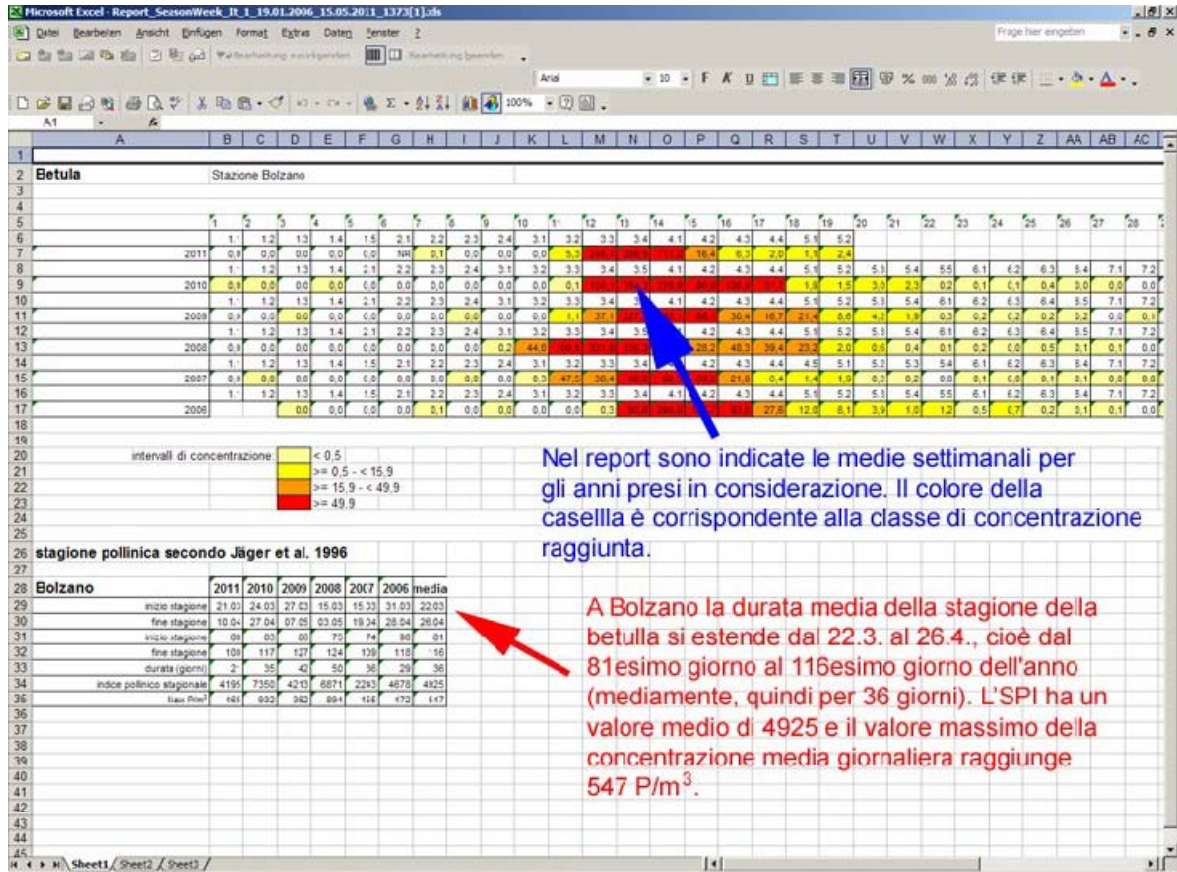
Microsoft Excel - Report_SeasonWeek_It_1_19.01.2006_15.05.2011_1373[1].xls

Datei Bearbeiten Ansicht Einfügen Format Extras Daten Fenster ?

Frage hier eingeben

Arial 10 F K U

100%

A1

Betula Stazione Bolzano

| | 1 | 2 | 3 | 4 | 5 | 6 | 7 | 8 | 9 | 10 | 11 | 12 | 13 | 14 | 15 | 16 | 17 | 18 | 19 | 20 | 21 | 22 | 23 | 24 | 25 | 26 | 27 | 28 |
|---|---|---|---|---|---|---|---|---|---|---|---|---|---|---|---|---|---|---|---|---|---|---|---|---|---|---|---|---|
| | 1.1 | 1.2 | 1.3 | 1.4 | 1.5 | 2.1 | 2.2 | 2.3 | 2.4 | 3.1 | 3.2 | 3.3 | 3.4 | 4.1 | 4.2 | 4.3 | 4.4 | 5.1 | 5.2 | | | | | | | | | |
| 2011 | 0.0 | 0.0 | 0.0 | 0.0 | 0.0 | NR | 0.1 | 0.0 | 0.0 | 0.0 | 5.3 | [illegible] | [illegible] | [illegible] | 16.4 | 6.3 | 2.0 | 1.1 | 2.4 | | | | | | | | | |
| | 1.1 | 1.2 | 1.3 | 1.4 | 2.1 | 2.2 | 2.3 | 2.4 | 3.1 | 3.2 | 3.3 | 3.4 | 3.5 | 4.1 | 4.2 | 4.3 | 4.4 | 5.1 | 5.2 | 5.3 | 5.4 | 5.5 | 6.1 | 6.2 | 6.3 | 6.4 | 7.1 | 7.2 |
| 2010 | 0.0 | 0.0 | 0.0 | 0.0 | 0.0 | 0.0 | 0.0 | 0.0 | 0.0 | 0.0 | 0.1 | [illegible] | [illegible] | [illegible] | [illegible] | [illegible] | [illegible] | 1.8 | 1.5 | 3.0 | 2.3 | 0.2 | 0.1 | 0.1 | 0.4 | 0.0 | 0.0 | 0.0 |
| | 1.1 | 1.2 | 1.3 | 1.4 | 2.1 | 2.2 | 2.3 | 2.4 | 3.1 | 3.2 | 3.3 | 3.4 | | 4.1 | 4.2 | 4.3 | 4.4 | 5.1 | 5.2 | 5.3 | 5.4 | 6.1 | 6.2 | 6.3 | 6.4 | 6.5 | 7.1 | 7.2 |
| 2009 | 0.0 | 0.0 | 0.0 | 0.0 | 0.0 | 0.0 | 0.0 | 0.0 | 0.0 | 0.0 | 1.1 | 37.1 | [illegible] | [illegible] | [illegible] | 30.4 | 16.7 | 21.4 | 8.6 | 4.2 | 1.9 | 0.3 | 0.2 | 0.2 | 0.2 | 0.2 | 0.0 | 0.1 |
| | 1.1 | 1.2 | 1.3 | 1.4 | 2.1 | 2.2 | 2.3 | 2.4 | 3.1 | 3.2 | 3.3 | 3.4 | 3.5 | | 4.2 | 4.3 | 4.4 | 5.1 | 5.2 | 5.3 | 5.4 | 6.1 | 6.2 | 6.3 | 6.4 | 6.5 | 7.1 | 7.2 |
| 2008 | 0.0 | 0.0 | 0.0 | 0.0 | 0.0 | 0.0 | 0.0 | 0.0 | 0.0 | 0.2 | 44.0 | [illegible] | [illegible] | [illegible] | 28.2 | 48.3 | 39.4 | 23.2 | 2.0 | 0.6 | 0.4 | 0.1 | 0.2 | 0.0 | 0.5 | 0.1 | 0.1 | 0.0 |
| | 1.1 | 1.2 | 1.3 | 1.4 | 1.5 | 2.1 | 2.2 | 2.3 | 2.4 | 3.1 | 3.2 | 3.3 | 3.4 | | 4.2 | 4.3 | 4.4 | 4.5 | 5.1 | 5.2 | 5.3 | 5.4 | 6.1 | 6.2 | 6.3 | 6.4 | 7.1 | 7.2 |
| 2007 | 0.0 | 0.0 | 0.0 | 0.0 | 0.0 | 0.0 | 0.0 | 0.0 | 0.0 | 0.3 | 47.5 | 36.4 | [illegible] | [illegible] | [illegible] | 21.0 | 0.4 | 1.4 | 1.0 | 0.3 | 0.2 | 0.0 | 0.1 | 0.0 | 0.1 | 0.1 | 0.0 | 0.0 |
| | 1.1 | 1.2 | 1.3 | 1.4 | 1.5 | 2.1 | 2.2 | 2.3 | 2.4 | 3.1 | 3.2 | 3.3 | 3.4 | 4.1 | 4.2 | 4.3 | 4.4 | 5.1 | 5.2 | 5.3 | 5.4 | 5.5 | 6.1 | 6.2 | 6.3 | 6.4 | 7.1 | 7.2 |
| 2006 | | | 0.0 | 0.0 | 0.0 | 0.0 | 0.1 | 0.0 | 0.0 | 0.0 | 0.0 | 0.3 | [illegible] | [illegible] | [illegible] | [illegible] | 27.6 | 12.0 | 8.1 | 3.9 | 1.8 | 1.2 | 0.5 | 0.7 | 0.2 | 0.1 | 0.1 | 0.0 |

intervalli di concentrazione:
< 0,5
>= 0,5 - < 15.9
>= 15.9 - < 49.9
>= 49.9

Nel report sono indicate le medie settimanali per gli anni presi in considerazione. Il colore della casellla è corrispondente alla classe di concentrazione raggiunta.

stagione pollinica secondo Jäger et al. 1996

| Bolzano | 2011 | 2010 | 2009 | 2008 | 2007 | 2006 | media |
|---|---|---|---|---|---|---|---|
| inizio stagione | 21.03 | 24.03 | 27.03 | 15.03 | 15.03 | 31.03 | 22.03 |
| fine stagione | 10.04 | 27.04 | 07.05 | 03.05 | 19.04 | 28.04 | 26.04 |
| inizio stagione | 80 | 83 | 86 | 75 | 74 | 90 | 81 |
| fine stagione | 100 | 117 | 127 | 124 | 109 | 118 | 116 |
| durata (giorni) | 21 | 35 | 42 | 50 | 36 | 29 | 36 |
| indice pollinico stagionale | 4195 | 7350 | 4213 | 6871 | 2243 | 4678 | 4925 |
| Max P/m³ | 461 | 932 | 382 | 894 | 156 | 472 | 547 |

A Bolzano la durata media della stagione della betulla si estende dal 22.3. al 26.4., cioè dal 81esimo giorno al 116esimo giorno dell'anno (mediamente, quindi per 36 giorni). L'SPI ha un valore medio di 4925 e il valore massimo della concentrazione media giornaliera raggiunge 547 P/m$^3$.

Sheet1 Sheet2 Sheet3